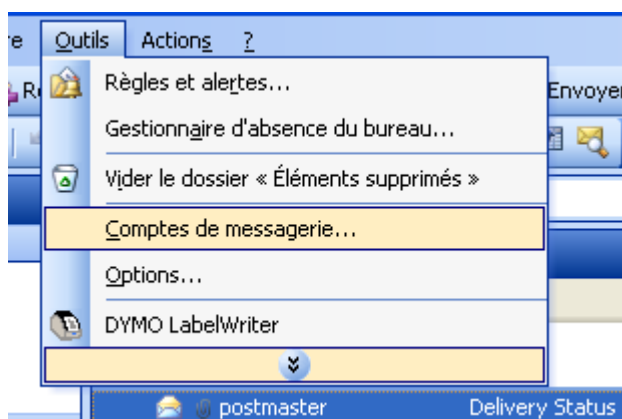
re Outils Actions ?

Re

Envoyer

Règles et alertes...

Gestionnaire d'absence du bureau...

Vider le dossier « Éléments supprimés »

Comptes de messagerie...

Options...

DYMO LabelWriter

postmaster Delivery Status